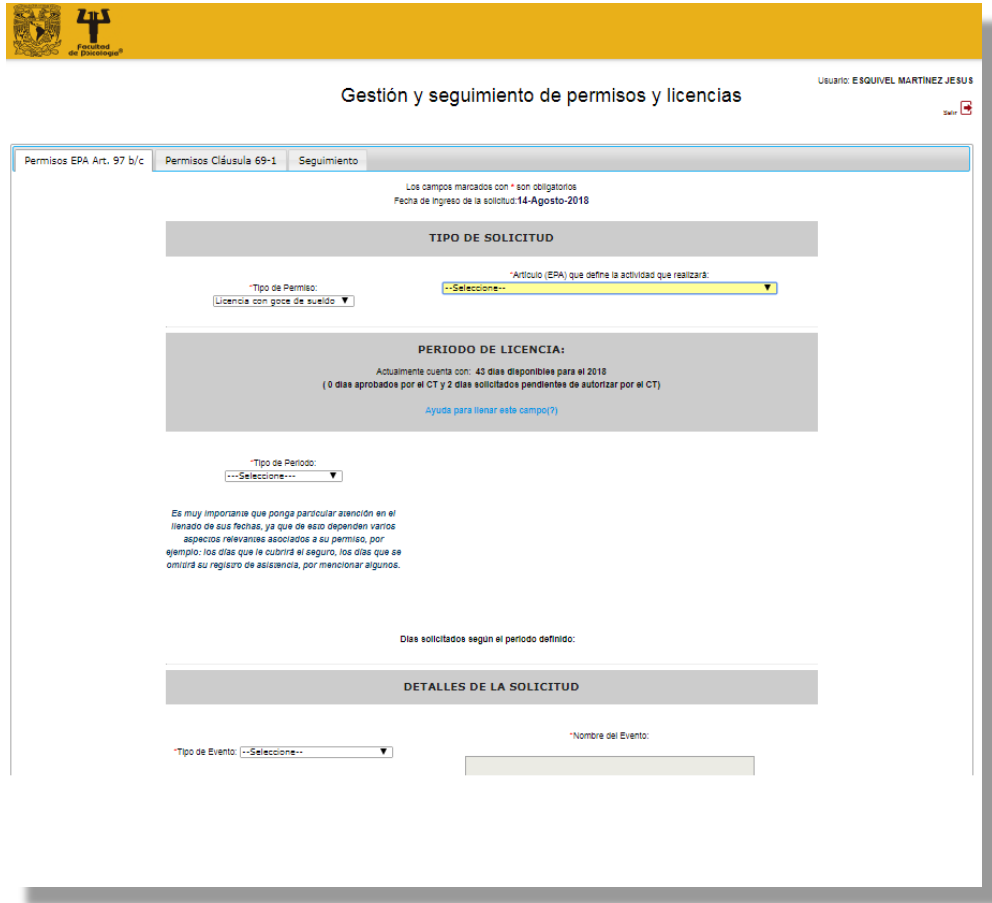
Facultad de Psicología

Usuario: ESQUIVEL MARTÍNEZ JESUS

Gestión y seguimiento de permisos y licencias

Salir

Permisos EPA Art. 97 b/c | Permisos Cláusula 69-1 | Seguimiento

Los campos marcados con * son obligatorios
Fecha de ingreso de la solicitud:14-Agosto-2018

TIPO DE SOLICITUD

*Tipo de Permiso:
Licencia con goce de sueldo

*Artículo (EPA) que define la actividad que realizará:
--Seleccione--

PERIODO DE LICENCIA:

Actualmente cuenta con: 43 días disponibles para el 2018
( 0 días aprobados por el CT y 2 días solicitados pendientes de autorizar por el CT)

Ayuda para llenar este campo(?)

*Tipo de Periodo:
---Seleccione---

Es muy importante que ponga particular atención en el llenado de sus fechas, ya que de esto dependen varios aspectos relevantes asociados a su permiso, por ejemplo: los días que le cubrirá el seguro, los días que se omitirá su registro de asistencia, por mencionar algunos.

Días solicitados según el periodo definido:

DETALLES DE LA SOLICITUD

*Tipo de Evento: --Seleccione--

*Nombre del Evento: